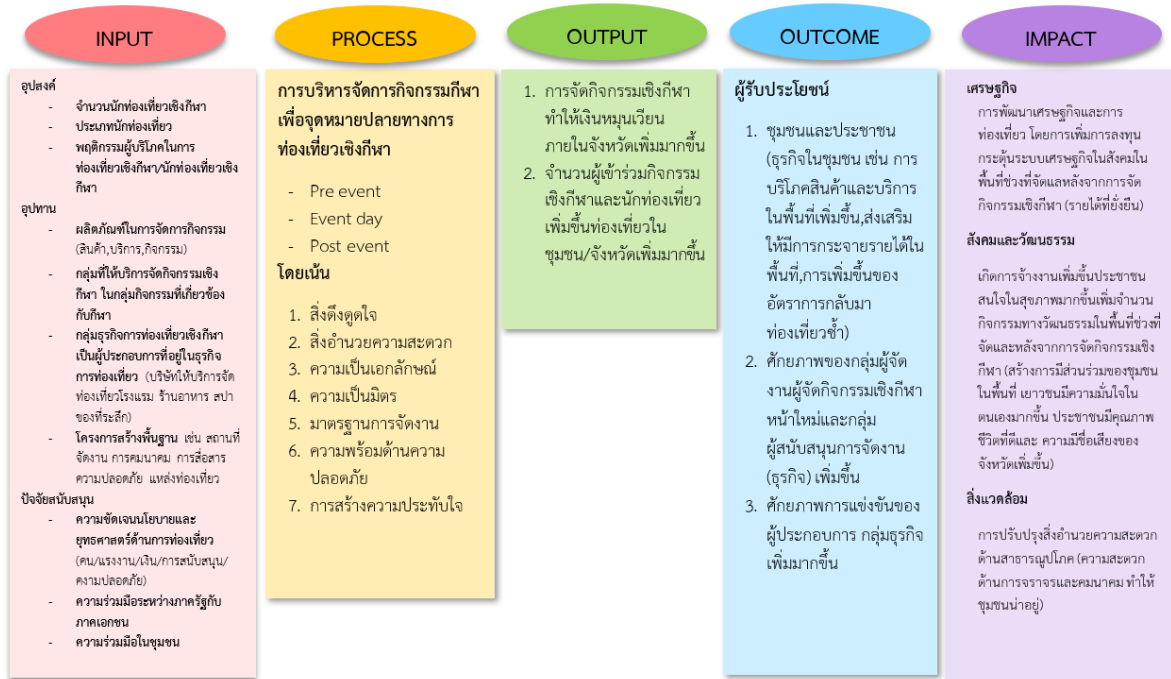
INPUT

อุปสงค์
- จำนวนนักท่องเที่ยวเชิงกีฬา
- ประเภทนักท่องเที่ยว
- พฤติกรรมผู้บริโภคในการท่องเที่ยวเชิงกีฬา/นักท่องเที่ยวเชิงกีฬา

อุปทาน
- ผลิตภัณฑ์ในการจัดการกิจกรรม (สินค้า,บริการ,กิจกรรม)
- กลุ่มที่ให้บริการจัดกิจกรรมเชิงกีฬา ในกลุ่มกิจกรรมที่เกี่ยวข้องกับกีฬา
- กลุ่มธุรกิจการท่องเที่ยวเชิงกีฬา เป็นผู้ประกอบการที่อยู่ในธุรกิจการท่องเที่ยว (บริษัทให้บริการจัดท่องเที่ยวโรงแรม ร้านอาหาร สปา ของที่ระลึก)
- โครงการสร้างพื้นฐาน เช่น สถานที่จัดงาน การคมนาคม การสื่อสาร ความปลอดภัย แหล่งท่องเที่ยว

ปัจจัยสนับสนุน
- ความชัดเจนนโยบายและยุทธศาสตร์ด้านการท่องเที่ยว (คน/แรงงาน/เงิน/การสนับสนุน/ความปลอดภัย)
- ความร่วมมือระหว่างภาครัฐกับภาคเอกชน
- ความร่วมมือในชุมชน

PROCESS

การบริหารจัดการกิจกรรมกีฬาเพื่อจุดหมายปลายทางการท่องเที่ยวเชิงกีฬา

- Pre event
- Event day
- Post event

โดยเน้น

1. สิ่งดึงดูดใจ
2. สิ่งอำนวยความสะดวก
3. ความเป็นเอกลักษณ์
4. ความเป็นมิตร
5. มาตรฐานการจัดงาน
6. ความพร้อมด้านความปลอดภัย
7. การสร้างความประทับใจ

OUTPUT

1. การจัดกิจกรรมเชิงกีฬาทำให้เงินหมุนเวียนภายในจังหวัดเพิ่มมากขึ้น
2. จำนวนผู้เข้าร่วมกิจกรรมเชิงกีฬาและนักท่องเที่ยวเพิ่มขึ้นท่องเที่ยวในชุมชน/จังหวัดเพิ่มมากขึ้น

OUTCOME

ผู้รับประโยชน์

1. ชุมชนและประชาชน (ธุรกิจในชุมชน เช่น การบริโภคสินค้าและบริการในพื้นที่เพิ่มขึ้น,ส่งเสริมให้มีการกระจายรายได้ในพื้นที่,การเพิ่มขึ้นของอัตราการกลับมาท่องเที่ยวซ้ำ)
2. ศักยภาพของกลุ่มผู้จัดงานผู้จัดกิจกรรมเชิงกีฬาหน้าใหม่และกลุ่มผู้สนับสนุนการจัดงาน (ธุรกิจ) เพิ่มขึ้น
3. ศักยภาพการแข่งขันของผู้ประกอบการ กลุ่มธุรกิจเพิ่มมากขึ้น

IMPACT

เศรษฐกิจ

การพัฒนาเศรษฐกิจและการท่องเที่ยว โดยการเพิ่มการลงทุนกระตุ้นระบบเศรษฐกิจในสังคมในพื้นที่ช่วงที่จัดและหลังจากการจัดกิจกรรมเชิงกีฬา (รายได้ที่ยั่งยืน)

สังคมและวัฒนธรรม

เกิดการจ้างงานเพิ่มขึ้นประชาชนสนใจในสุขภาพมากขึ้นเพิ่มจำนวนกิจกรรมทางวัฒนธรรมในพื้นที่ช่วงที่จัดและหลังจากการจัดกิจกรรมเชิงกีฬา (สร้างการมีส่วนร่วมของชุมชนในพื้นที่ เยาวชนมีความมั่นใจในตนเองมากขึ้น ประชาชนมีคุณภาพชีวิตที่ดีและ ความมีชื่อเสียงของจังหวัดเพิ่มขึ้น)

สิ่งแวดล้อม

การปรับปรุงสิ่งอำนวยความสะดวกด้านสาธารณูปโภค (ความสะดวกด้านการจราจรและคมนาคม ทำให้ชุมชนน่าอยู่)